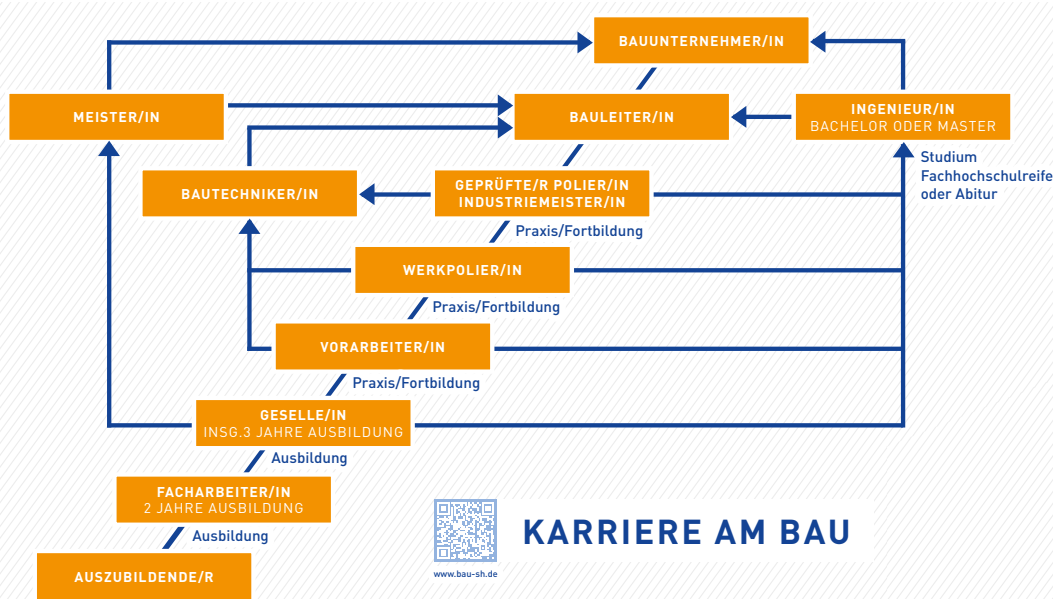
BAUUNTERNEHMER/IN

MEISTER/IN

BAULEITER/IN

INGENIEUR/IN
BACHELOR ODER MASTER

Studium
Fachhochschulreife
oder Abitur

BAUTECHNIKER/IN

GEPRÜFTE/R POLIER/IN
INDUSTRIEMEISTER/IN

Praxis/Fortbildung

WERKPOLIER/IN

Praxis/Fortbildung

VORARBEITER/IN

Praxis/Fortbildung

GESELLE/IN
INSG.3 JAHRE AUSBILDUNG

Ausbildung

FACHARBEITER/IN
2 JAHRE AUSBILDUNG

Ausbildung

AUSZUBILDENDE/R

www.bau-sh.de

KARRIERE AM BAU